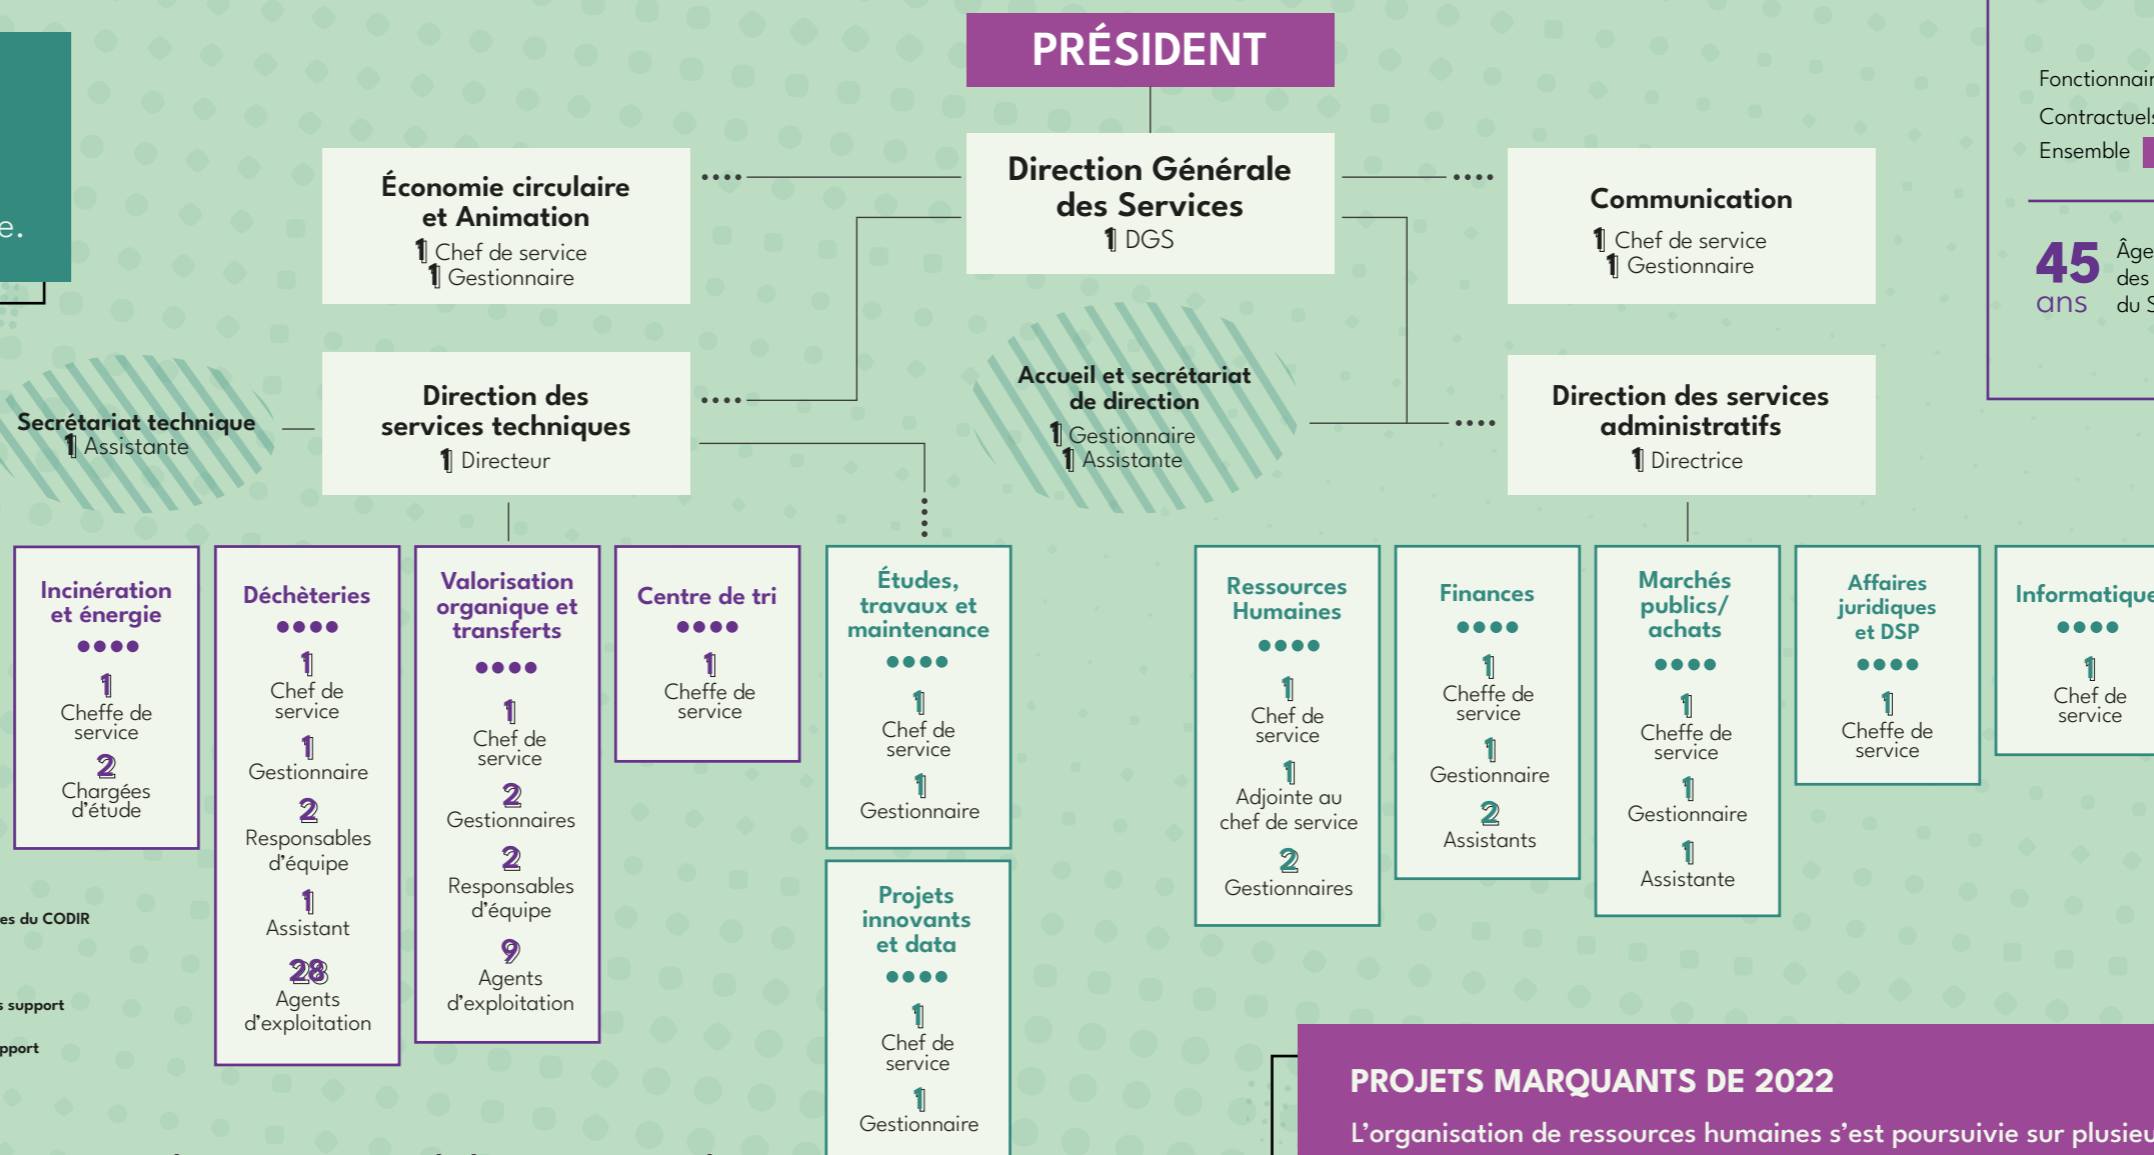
e.

PRÉSIDENT

Fonctionnair
Contractuels
Ensemble

45 ans
Âge des du S

Économie circulaire et Animation
1 Chef de service
1 Gestionnaire

Direction Générale des Services
1 DGS

Communication
1 Chef de service
1 Gestionnaire

Secrétariat technique
1 Assistante

Direction des services techniques
1 Directeur

Accueil et secrétariat de direction
1 Gestionnaire
1 Assistante

Direction des services administratifs
1 Directrice

Incinération et énergie
1 Cheffe de service
2 Chargées d'étude

Déchèteries
1 Chef de service
1 Gestionnaire
2 Responsables d'équipe
1 Assistant
28 Agents d'exploitation

Valorisation organique et transferts
1 Chef de service
2 Gestionnaires
2 Responsables d'équipe
9 Agents d'exploitation

Centre de tri
1 Cheffe de service

Études, travaux et maintenance
1 Chef de service
1 Gestionnaire

Projets innovants et data
1 Chef de service
1 Gestionnaire

Ressources Humaines
1 Chef de service
1 Adjointe au chef de service
2 Gestionnaires

Finances
1 Cheffe de service
1 Gestionnaire
2 Assistants

Marchés publics/ achats
1 Cheffe de service
1 Gestionnaire
1 Assistante

Affaires juridiques et DSP
1 Cheffe de service

Informatique
1 Chef de service

es du CODIR
s support
pport

PROJETS MARQUANTS DE 2022
L'organisation de ressources humaines s'est poursuivie sur plusieu